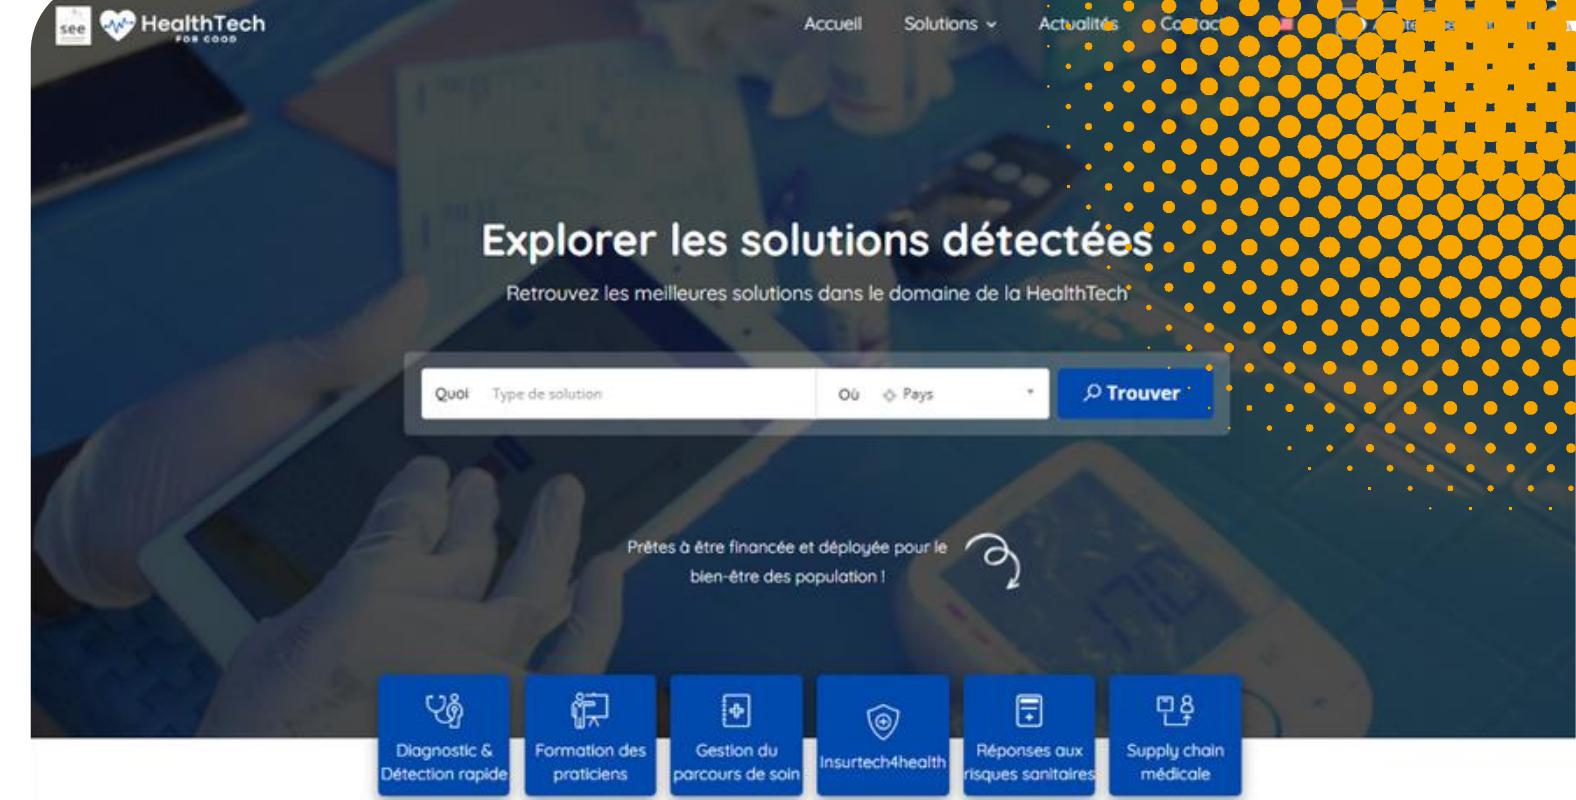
see HealthTech FOR GOOD

Accueil Solutions Actualités Contact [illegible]

Explorer les solutions détectées

Retrouvez les meilleures solutions dans le domaine de la HealthTech

Quoi Type de solution Où Pays Trouver

Prêtes à être financée et déployée pour le bien-être des population !

Diagnostic & Détection rapide

Formation des praticiens

Gestion du parcours de soin

Insurtech4health

Réponses aux risques sanitaires

Supply chain médicale